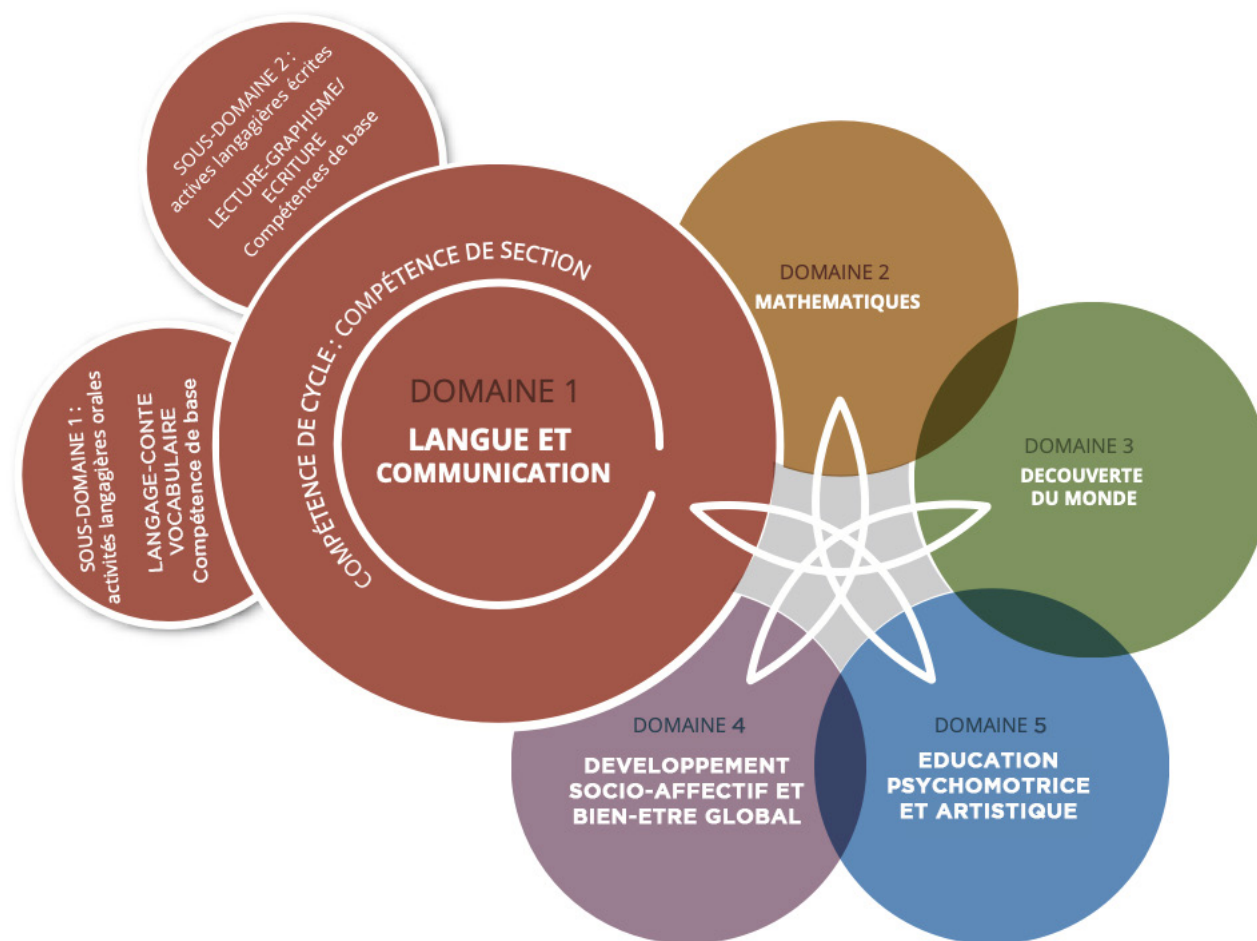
SOUS-DOMAINE 2 : actives langagières écrites

LECTURE-GRAPHISME/ ECRITURE

Compétences de base

SOUS-DOMAINE 1 : activités langagières orales

LANGAGE-CONTE VOCABULAIRE

Compétence de base

COMPÉTENCE DE CYCLE : COMPÉTENCE DE SECTION

DOMAINE 1

LANGUE ET COMMUNICATION

DOMAINE 2

MATHEMATIQUES

DOMAINE 3

DECOUVERTE DU MONDE

DOMAINE 4

DEVELOPPEMENT SOCIO-AFFECTIF ET BIEN-ETRE GLOBAL

DOMAINE 5

EDUCATION PSYCHOMOTRICE ET ARTISTIQUE